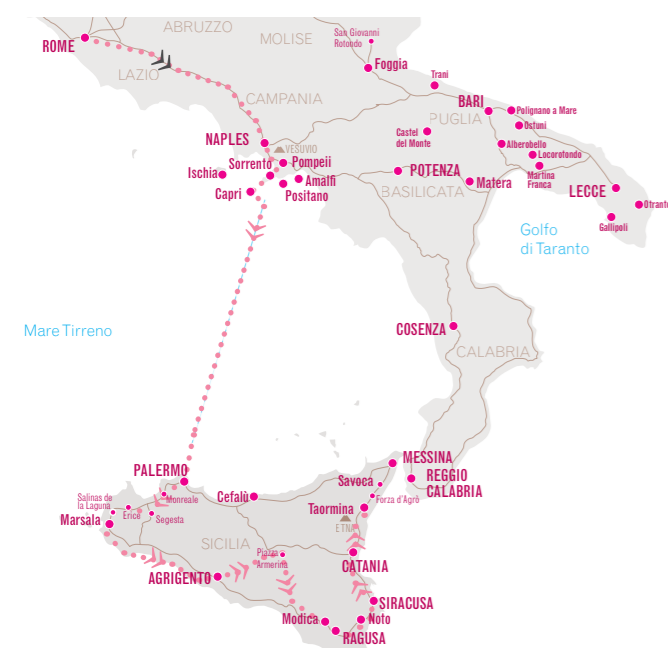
ROME
ABRUZZO
MOLISE
San Giovanni Rotondo
LAZIO
Foggia
Trani
CAMPANIA
BARI
Polignano a Mare
PUGLIA
Ostuni
NAPLES
VESUVIO
Castel del Monte
Alberobello
Locorotondo
Ischia
Sorrento
Pompeii
Martina Franca
Capri
Amalfi
POTENZA
Matera
LECCE
Positano
BASILICATA
Otranto
Gallipoli
Golfo di Taranto
Mare Tirreno
COSENZA
CALABRIA
MESSINA
REGGIO CALABRIA
PALERMO
Savoca
Salinas de la Laguna
Monreale
Cefalù
Forza d'Agrò
Erice
Taormina
Marsala
Segesta
ETNA
SICILIA
Piazza Armerina
CATANIA
AGRIGENTO
SIRACUSA
Noto
Modica
RAGUSA